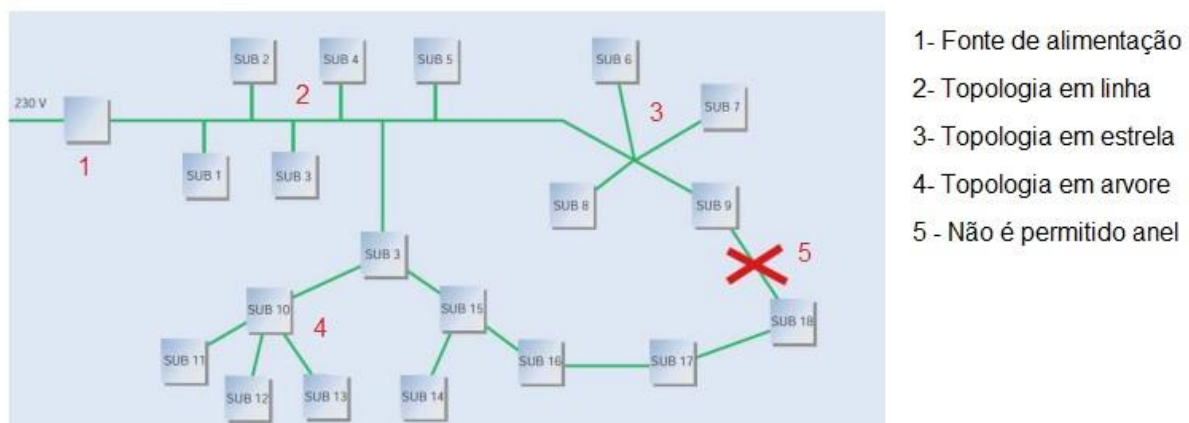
230 V
1
SUB 2
SUB 4
SUB 5
2
SUB 1
SUB 3
SUB 6
SUB 7
3
SUB 8
SUB 9
5
SUB 3
SUB 10
4
SUB 15
SUB 11
SUB 12
SUB 13
SUB 14
SUB 16
SUB 17
SUB 18

1- Fonte de alimentação
2- Topologia em linha
3- Topologia em estrela
4- Topologia em arvore
5 - Não é permitido anel